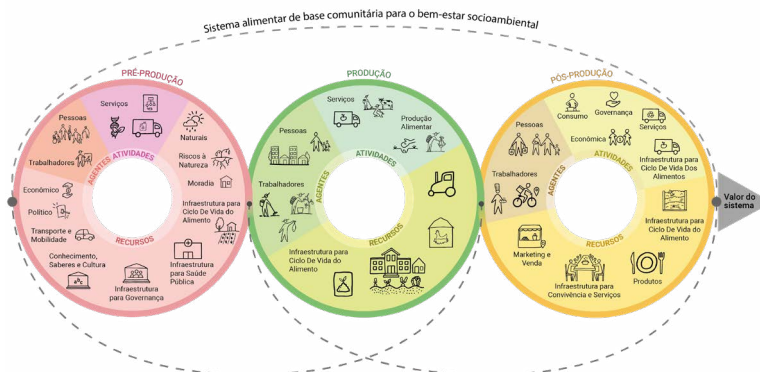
Sistema alimentar de base comunitária para o bem-estar socioambiental

PRÉ-PRODUÇÃO

Serviços

Pessoas

Naturais

Trabalhadores

AGENTES

ATIVIDADES

Riscos à Natureza

Moradia

Econômico

Político

Transporte e Mobilidade

RECURSOS

Infraestrutura para Ciclo De Vida do Alimento

Conhecimento, Saberes e Cultura

Infraestrutura para Governança

Infraestrutura para Saúde Pública

PRODUÇÃO

Serviços

Pessoas

Produção Alimentar

ATIVIDADES

AGENTES

Trabalhadores

RECURSOS

Infraestrutura para Ciclo De Vida do Alimento

PÓS-PRODUÇÃO

Pessoas

Consumo

Governança

Econômica

Serviços

ATIVIDADES

AGENTES

Trabalhadores

Infraestrutura para Ciclo De Vida Dos Alimentos

RECURSOS

Infraestrutura para Ciclo De Vida do Alimento

Marketing e Venda

Infraestrutura para Convivência e Serviços

Produtos

Valor do sistema